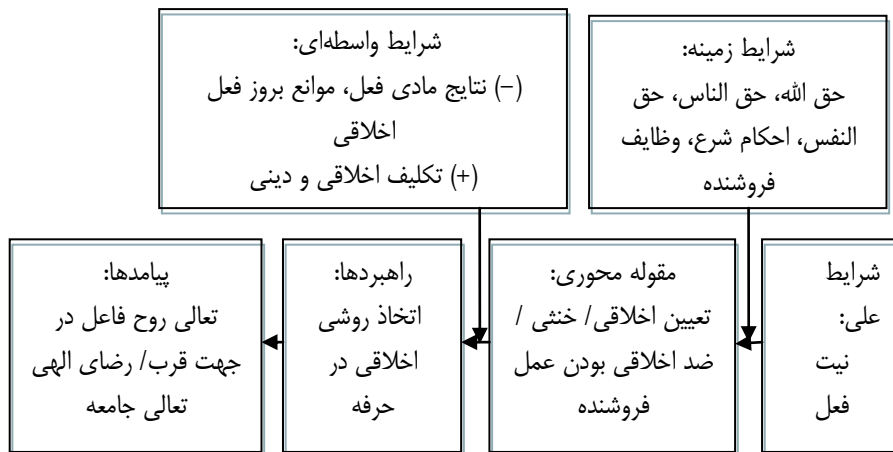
شرایط زمینه:
حق الله، حق الناس، حق النفس، احکام شرع، وظایف فروشنده

شرایط واسطه‌ای:
(−) نتایج مادی فعل، موانع بروز فعل اخلاقی
(+) تکلیف اخلاقی و دینی

شرایط علی:
نیت
فعل

مقوله محوری:
تعیین اخلاقی/ خنثی / ضد اخلاقی بودن عمل فروشنده

راهبردها:
اتخاذ روشی اخلاقی در حرفه

پیامدها:
تعالی روح فاعل در جهت قرب/ رضای الهی
تعالی جامعه